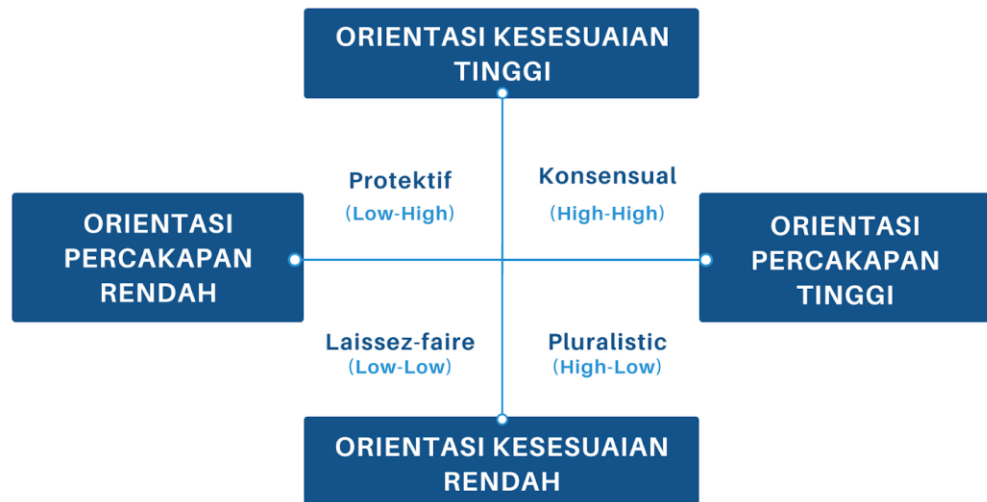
ORIENTASI KESESUAIAN TINGGI

ORIENTASI PERCAKAPAN RENDAH

Protektif
(Low-High)

Konsensual
(High-High)

ORIENTASI PERCAKAPAN TINGGI

Laissez-faire
(Low-Low)

Pluralistic
(High-Low)

ORIENTASI KESESUAIAN RENDAH